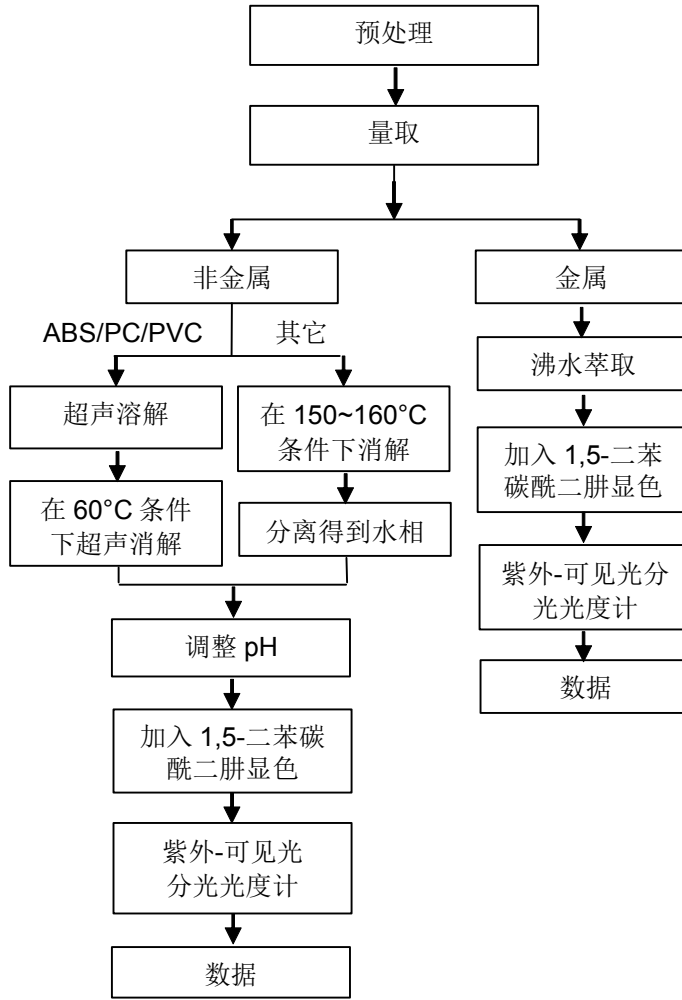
预处理

量取

非金属

ABS/PC/PVC

超声溶解

在 60°C 条件下超声消解

其它

在 150~160°C 条件下消解

分离得到水相

调整 pH

加入 1,5-二苯碳酰二肼显色

紫外-可见光分光光度计

数据

金属

沸水萃取

加入 1,5-二苯碳酰二肼显色

紫外-可见光分光光度计

数据